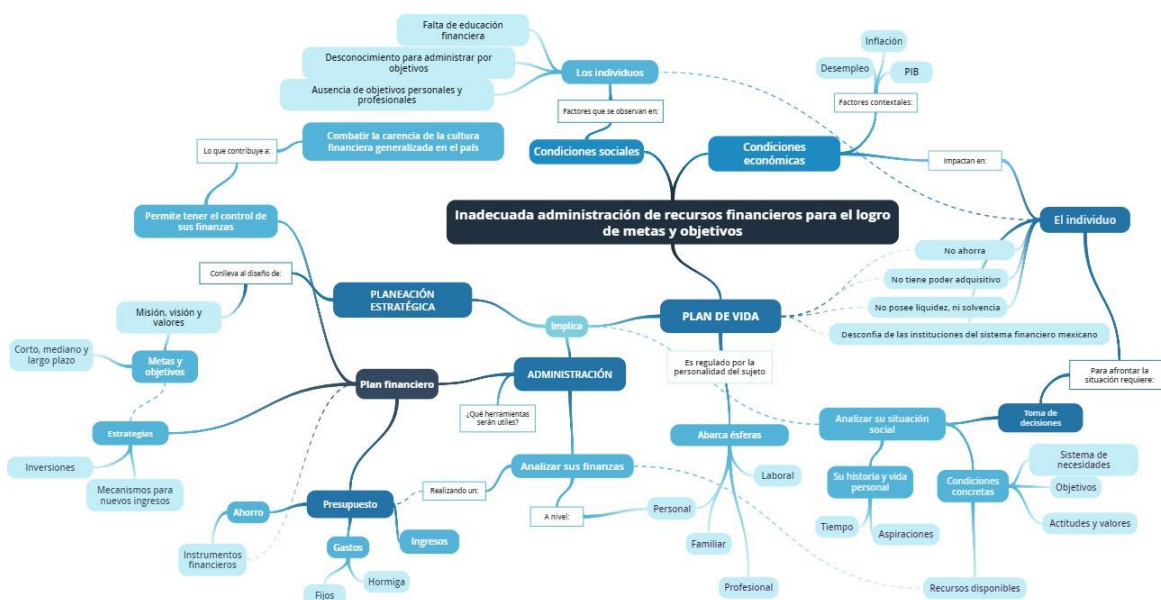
Inadecuada administración de recursos financieros para el logro de metas y objetivos

Condiciones sociales

Factores que se observan en:

Los individuos

Falta de educación financiera

Desconocimiento para administrar por objetivos

Ausencia de objetivos personales y profesionales

Condiciones económicas

Factores contextales:

Inflación

Desempleo

PIB

Impactan en:

El individuo

No ahorra

No tiene poder adquisitivo

No posee liquidez, ni solvencia

Desconfia de las instituciones del sistema financiero mexicano

Para afrontar la situación requiere:

Toma de decisiones

Analizar su situación social

Su historia y vida personal

Tiempo

Aspiraciones

Condiciones concretas

Sistema de necesidades

Objetivos

Actitudes y valores

Recursos disponibles

PLAN DE VIDA

Es regulado por la personalidad del sujeto

Abarca ésferas

Laboral

Personal

Familiar

Profesional

Implica

PLANEACIÓN ESTRATÉGICA

Conlleva al diseño de:

Permite tener el control de sus finanzas

Lo que contribuye a:

Combatir la carencia de la cultura financiera generalizada en el país

Misión, visión y valores

Metas y objetivos

Corto, mediano y largo plazo

Plan financiero

Estrategias

Inversiones

Mecanismos para nuevos ingresos

ADMINISTRACIÓN

¿Qué herramientas serán utiles?

Analizar sus finanzas

A nivel:

Realizando un:

Presupuesto

Ahorro

Instrumentos financieros

Ingresos

Gastos

Hormiga

Fijos